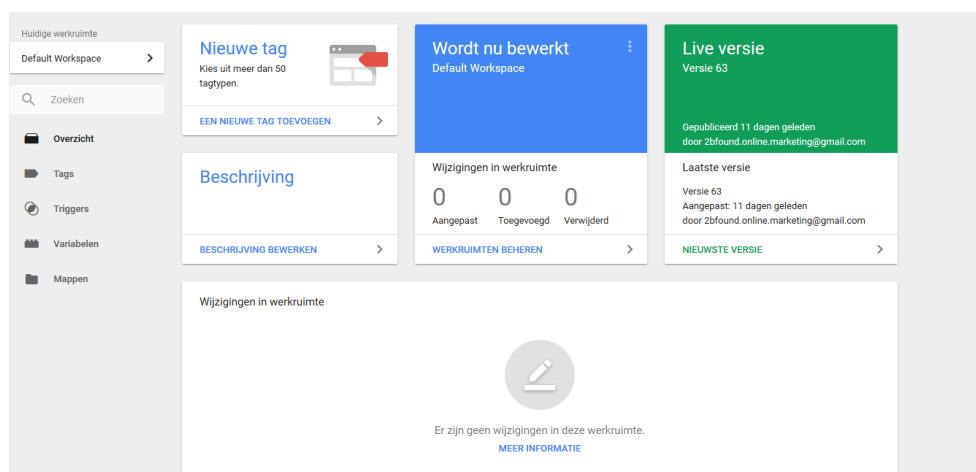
Huidige werkruimte

Default Workspace

Zoeken

Overzicht

Tags

Triggers

Variabelen

Mappen

Nieuwe tag

Kies uit meer dan 50 tagtypen.

EEN NIEUWE TAG TOEVOEGEN

Wordt nu bewerkt

Default Workspace

Wijzigingen in werkruimte

| 0 | 0 | 0 |
|---|---|---|
| Aangepast | Toegevoegd | Verwijderd |

WERKRUIMTEN BEHEREN

Live versie

Versie 63

Gepubliceerd 11 dagen geleden door 2bfound.online.marketing@gmail.com

Laatste versie

Versie 63
Aangepast: 11 dagen geleden
door 2bfound.online.marketing@gmail.com

NIEUWSTE VERSIE

Beschrijving

BESCHRIJVING BEWERKEN

Wijzigingen in werkruimte

Er zijn geen wijzigingen in deze werkruimte.

MEER INFORMATIE